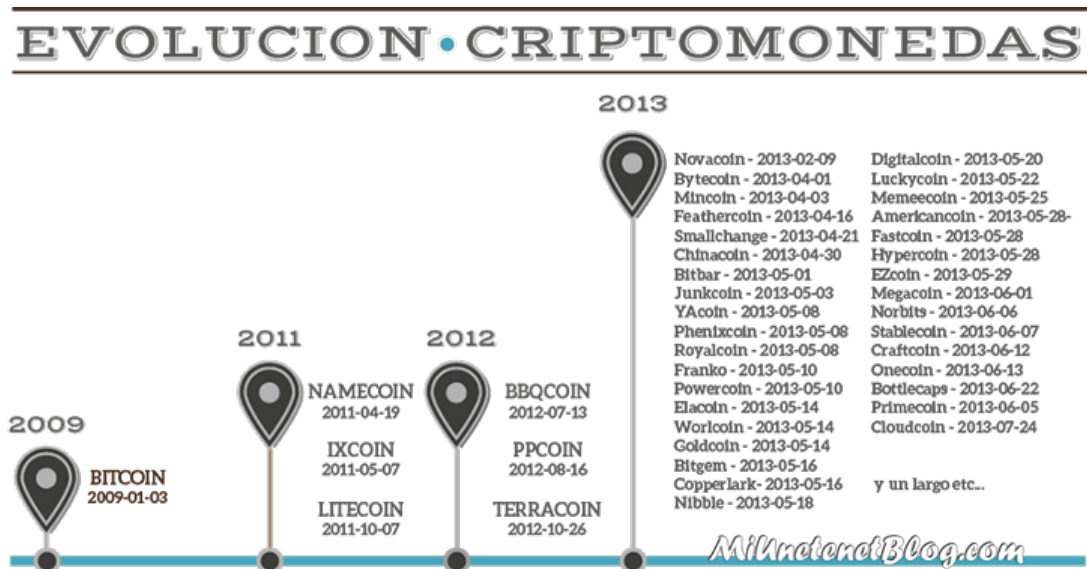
EVOLUCION • CRIPTOMONEDAS

2009

BITCOIN
2009-01-03

2011

NAMECOIN
2011-04-19

IXCOIN
2011-05-07

LITECOIN
2011-10-07

2012

BBQCOIN
2012-07-13

PPCOIN
2012-08-16

TERRACOIN
2012-10-26

2013

Novacoin - 2013-02-09
Bytecoin - 2013-04-01
Mincoin - 2013-04-03
Feathercoin - 2013-04-16
Smallchange - 2013-04-21
Chinacoin - 2013-04-30
Bitbar - 2013-05-01
Junkcoin - 2013-05-03
YAcoin - 2013-05-08
Phenixcoin - 2013-05-08
Royalcoin - 2013-05-08
Franko - 2013-05-10
Powercoin - 2013-05-10
Elacoin - 2013-05-14
Worlcoin - 2013-05-14
Goldcoin - 2013-05-14
Bitgem - 2013-05-16
Copperlark- 2013-05-16
Nibble - 2013-05-18

Digitalcoin - 2013-05-20
Luckycoin - 2013-05-22
Memeecoin - 2013-05-25
Americancoin - 2013-05-28-
Fastcoin - 2013-05-28
Hypercoin - 2013-05-28
EZcoin - 2013-05-29
Megacoin - 2013-06-01
Norbits - 2013-06-06
Stablecoin - 2013-06-07
Craftcoin - 2013-06-12
Onecoin - 2013-06-13
Bottlecaps - 2013-06-22
Primecoin - 2013-06-05
Cloudcoin - 2013-07-24

y un largo etc...

MiInternetBlog.com